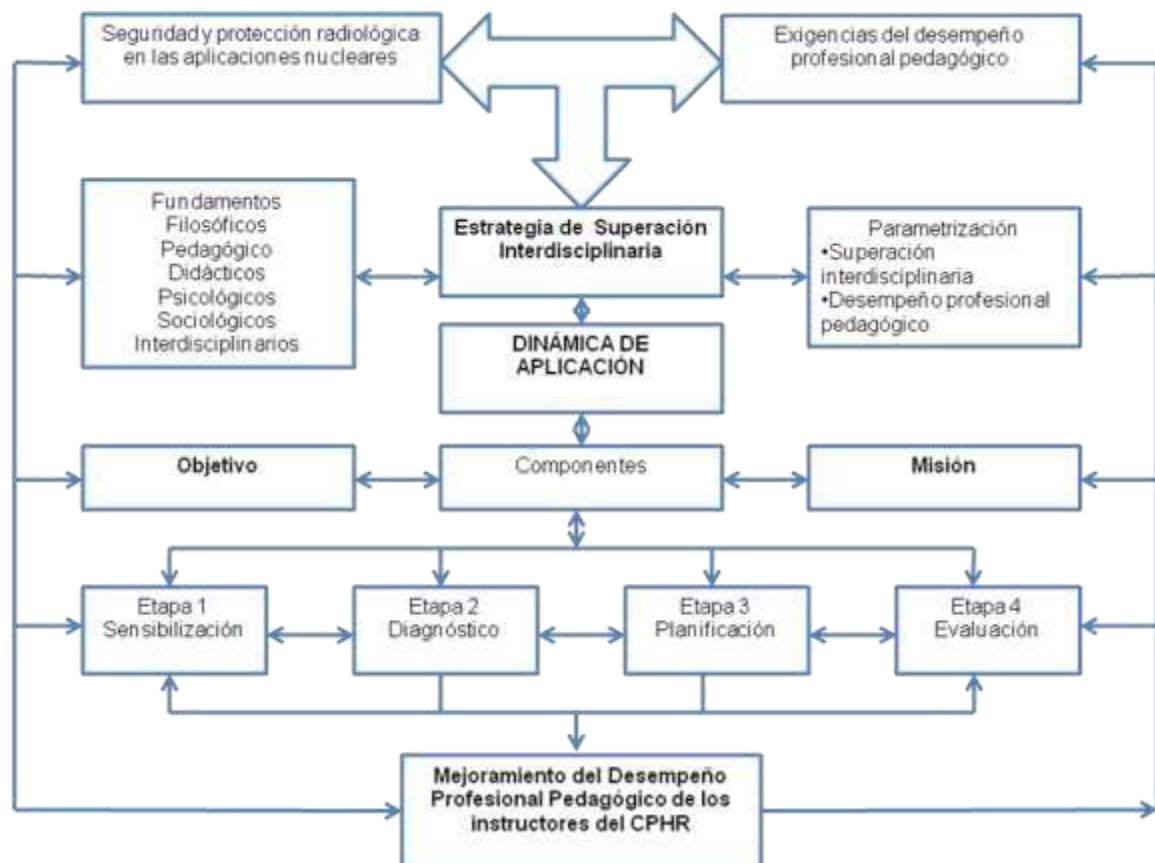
Seguridad y protección radiológica en las aplicaciones nucleares

Exigencias del desempeño profesional pedagógico

Fundamentos
Filosóficos
Pedagógico
Didácticos
Psicológicos
Sociológicos
Interdisciplinarios

Estrategia de Superación Interdisciplinaria

Parametrización
•Superación interdisciplinaria
•Desempeño profesional pedagógico

DINÁMICA DE APLICACIÓN

Objetivo

Componentes

Misión

Etapa 1
Sensibilización

Etapa 2
Diagnóstico

Etapa 3
Planificación

Etapa 4
Evaluación

Mejoramiento del Desempeño Profesional Pedagógico de los instructores del CPHR